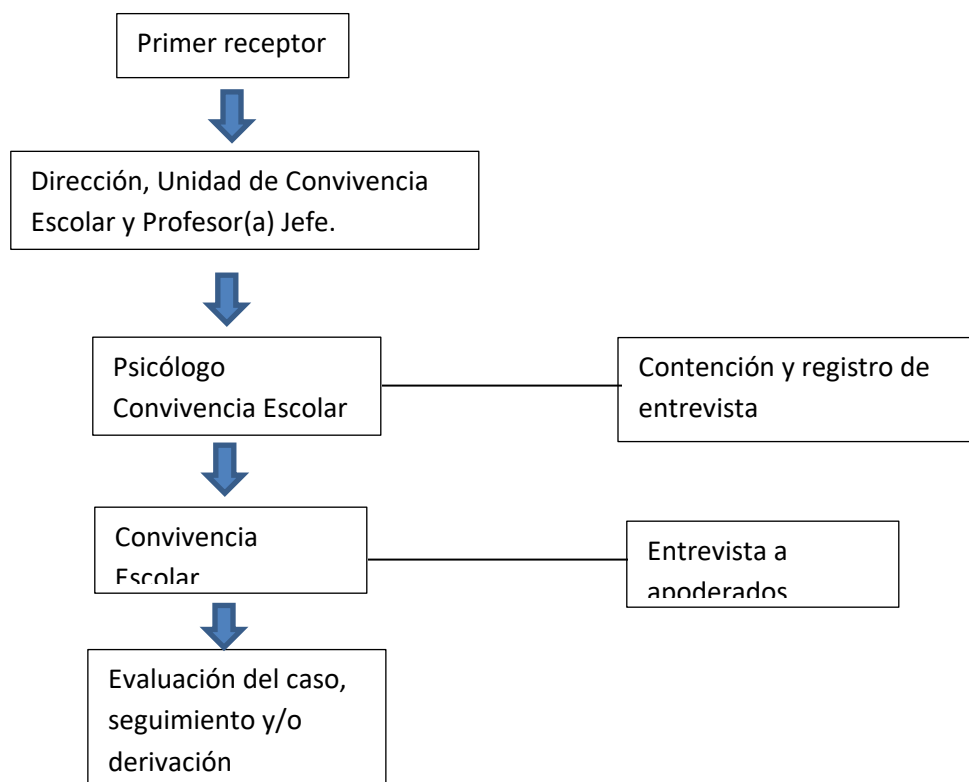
Primer receptor

Dirección, Unidad de Convivencia Escolar y Profesor(a) Jefe.

Psicólogo Convivencia Escolar

Contención y registro de entrevista

Convivencia Escolar

Entrevista a apoderados

Evaluación del caso, seguimiento y/o derivación